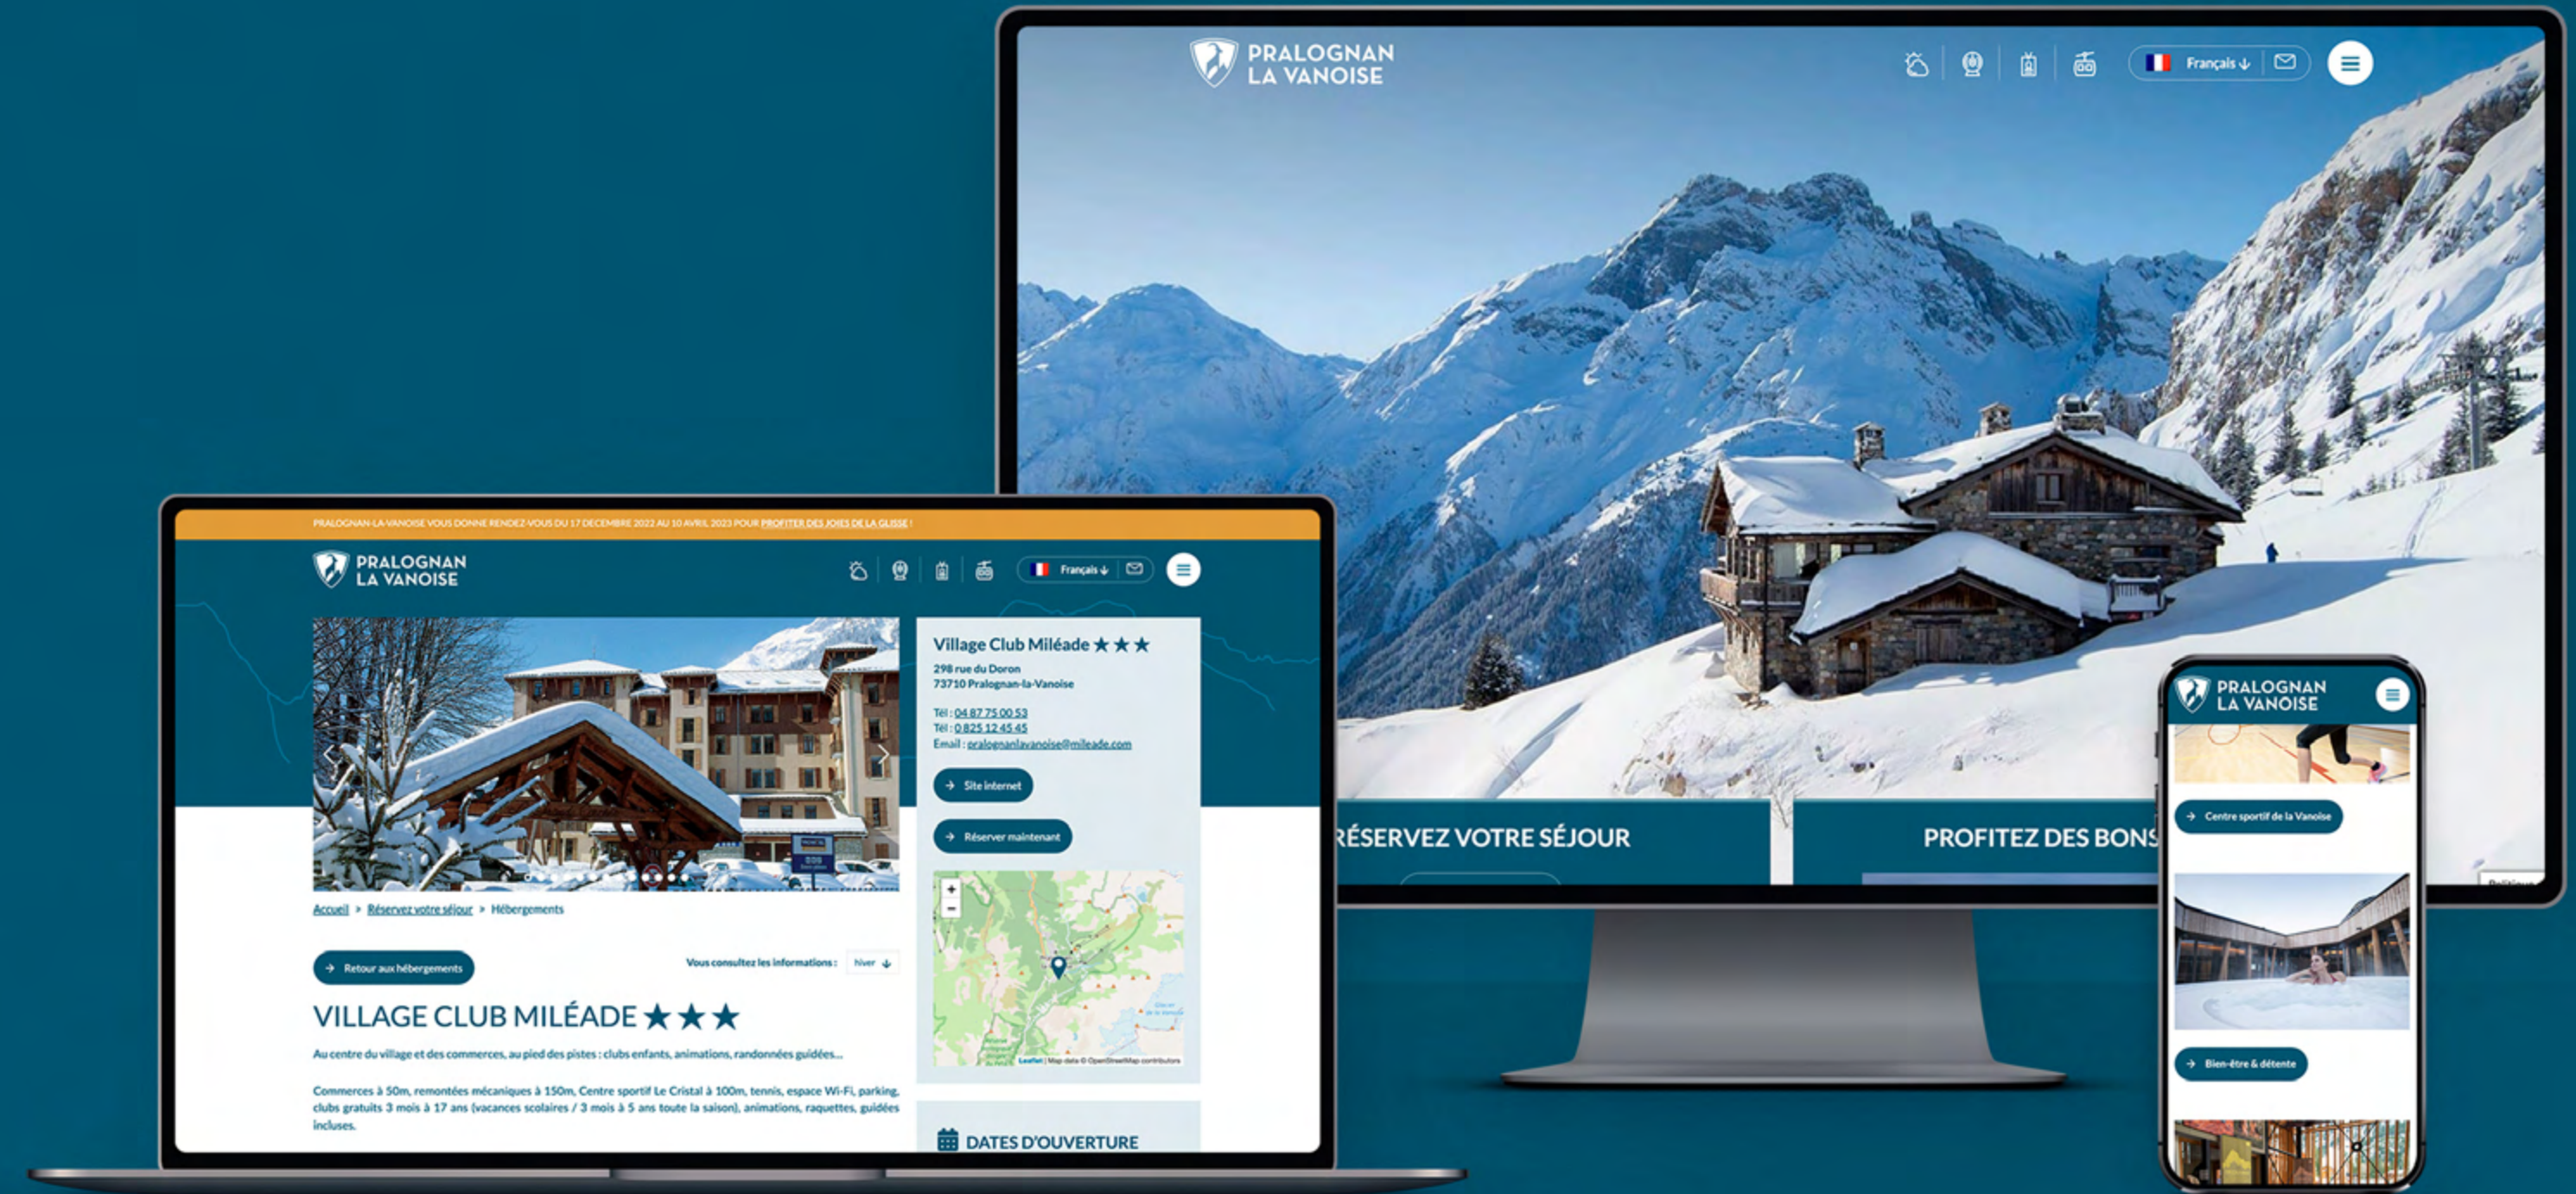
PRALOGNAN LA VANOISE

Français

RÉSERVEZ VOTRE SÉJOUR

PROFITEZ DES BONS

PRALOGNAN-LA-VANOISE VOUS DONNE RENDEZ-VOUS DU 17 DECEMBRE 2022 AU 10 AVRIL 2023 POUR PROFITER DES JOIES DE LA GLISSE !

PRALOGNAN LA VANOISE

Français

Village Club Miléade ★★★

298 rue du Doron
73710 Pralognan-la-Vanoise

Tél : 04 87 75 00 53
Tél : 0 825 12 45 45
Email : pralognanlavanoise@mileade.com

Site internet

Réserver maintenant

Leaflet | Map data © OpenStreetMap contributors

Accueil > Réservez votre séjour > Hébergements

Retour aux hébergements

Vous consultez les informations : hiver

VILLAGE CLUB MILÉADE ★★★

Au centre du village et des commerces, au pied des pistes : clubs enfants, animations, randonnées guidées...

Commerces à 50m, remontées mécaniques à 150m, Centre sportif Le Cristal à 100m, tennis, espace Wi-Fi, parking, clubs gratuits 3 mois à 17 ans (vacances scolaires / 3 mois à 5 ans toute la saison), animations, raquettes, guidées incluses.

DATES D'OUVERTURE

PRALOGNAN LA VANOISE

Centre sportif de la Vanoise

Bien-être & détente